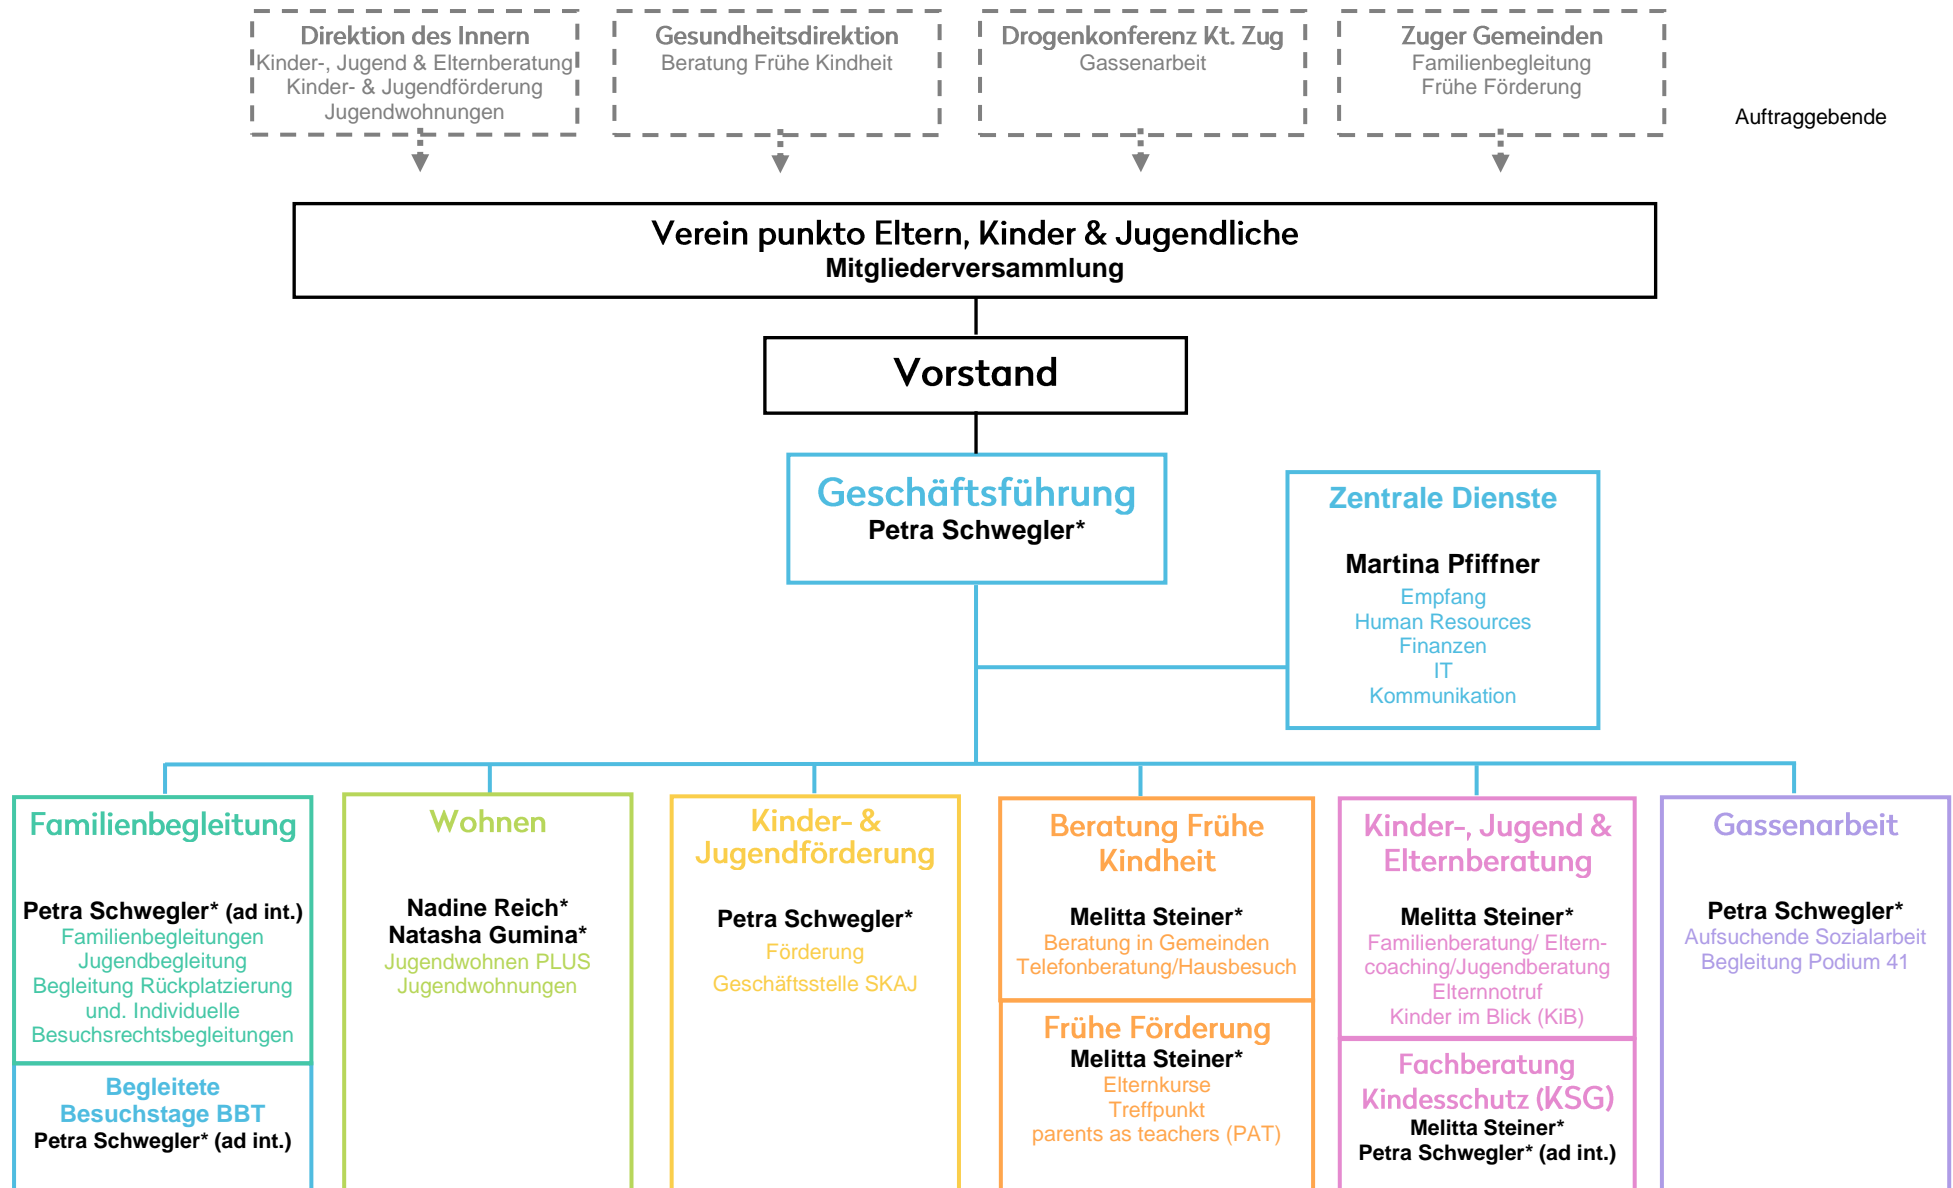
Direktion des Innern
Kinder-, Jugend & Elternberatung
Kinder- & Jugendförderung
Jugendwohnungen

Gesundheitsdirektion
Beratung Frühe Kindheit

Drogenkonferenz Kt. Zug
Gassenarbeit

Zuger Gemeinden
Familienbegleitung
Frühe Förderung

Auftraggebende

Verein punkto Eltern, Kinder & Jugendliche
Mitgliederversammlung

Vorstand

Geschäftsführung
Petra Schwegler*

Zentrale Dienste

Martina Pfiffner
Empfang
Human Resources
Finanzen
IT
Kommunikation

Familienbegleitung

Petra Schwegler* (ad int.)
Familienbegleitungen
Jugendbegleitung
Begleitung Rückplatzierung und. Individuelle Besuchsrechtsbegleitungen

Begleitete Besuchstage BBT
Petra Schwegler* (ad int.)

Wohnen

Nadine Reich*
Natasha Gumina*
Jugendwohnen PLUS
Jugendwohnungen

Kinder- & Jugendförderung

Petra Schwegler*
Förderung
Geschäftsstelle SKAJ

Beratung Frühe Kindheit

Melitta Steiner*
Beratung in Gemeinden
Telefonberatung/Hausbesuch

Frühe Förderung
Melitta Steiner*
Elternkurse
Treffpunkt
parents as teachers (PAT)

Kinder-, Jugend & Elternberatung

Melitta Steiner*
Familienberatung/ Elterncoaching/Jugendberatung
Elternnotruf
Kinder im Blick (KiB)

Fachberatung Kindesschutz (KSG)
Melitta Steiner*
Petra Schwegler* (ad int.)

Gassenarbeit

Petra Schwegler*
Aufsuchende Sozialarbeit
Begleitung Podium 41